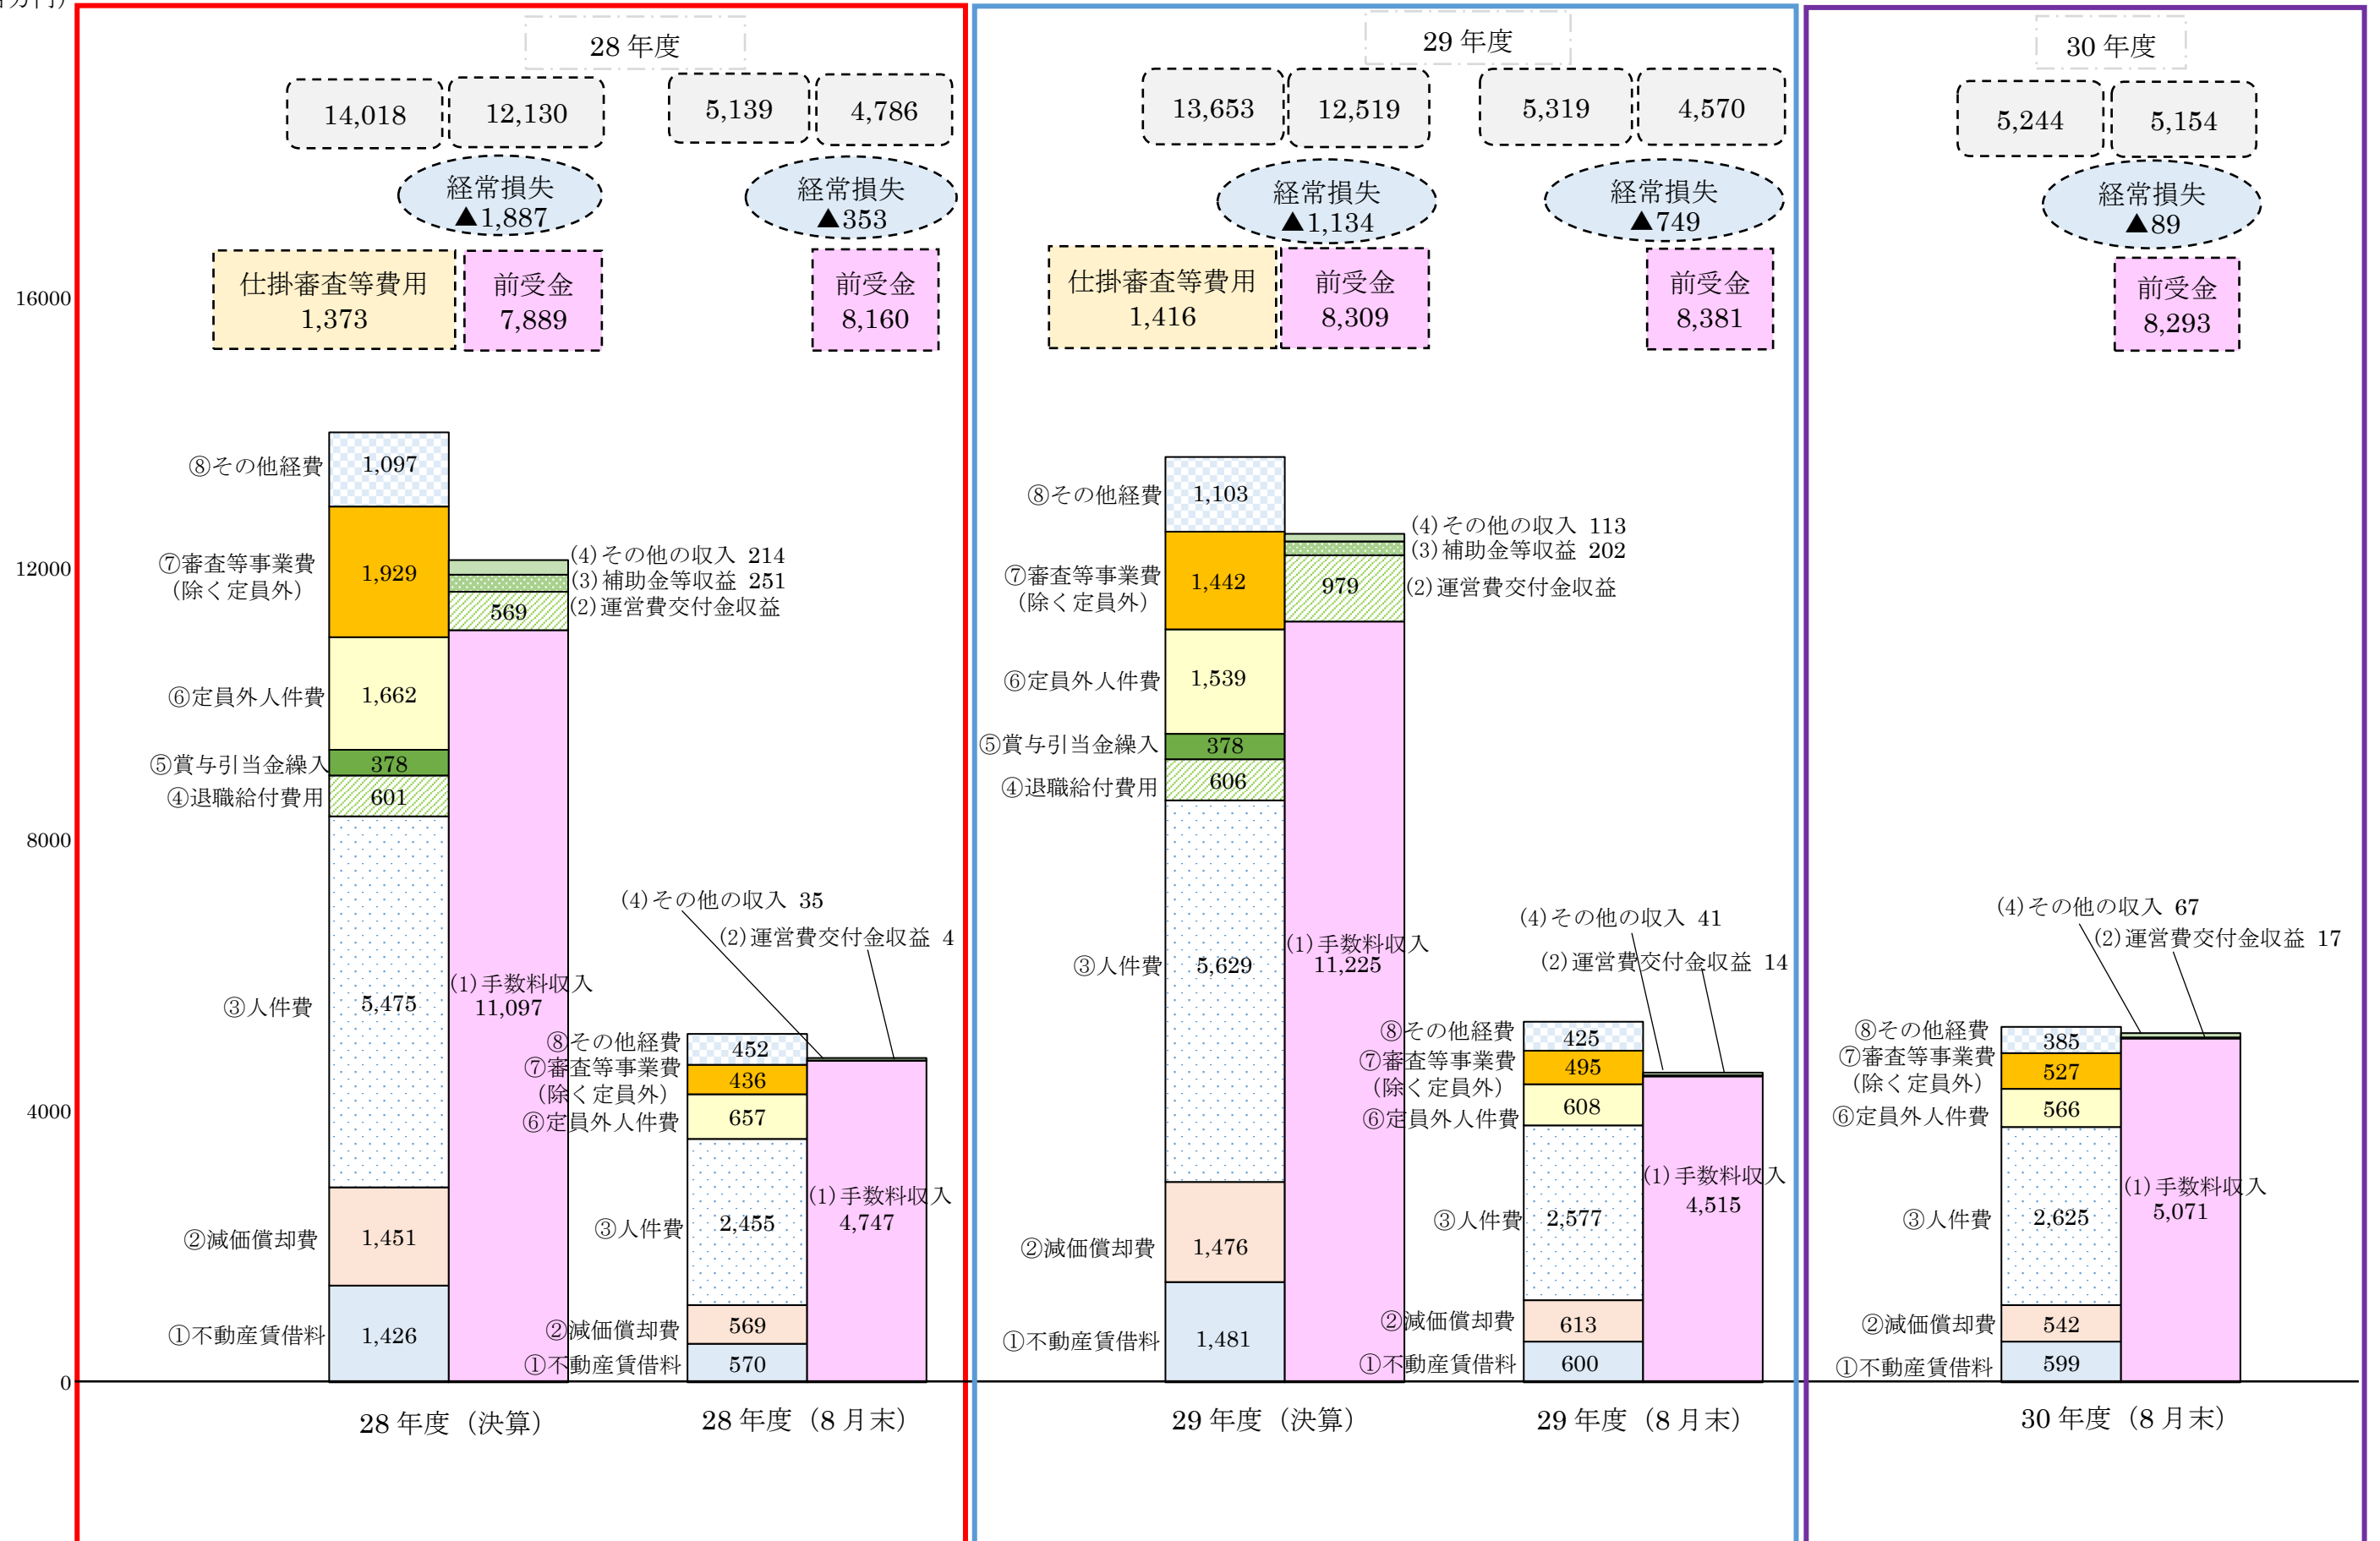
28 年度

14,018 12,130 5,139 4,786

経常損失 ▲1,887

経常損失 ▲353

仕掛審査等費用 1,373

前受金 7,889

前受金 8,160

29 年度

13,653 12,519 5,319 4,570

経常損失 ▲1,134

経常損失 ▲749

仕掛審査等費用 1,416

前受金 8,309

前受金 8,381

30 年度

5,244 5,154

経常損失 ▲89

前受金 8,293

16000
12000
8000
4000
0

⑧その他経費 1,097
⑦審査等事業費（除く定員外） 1,929
⑥定員外人件費 1,662
⑤賞与引当金繰入 378
④退職給付費用 601
③人件費 5,475
②減価償却費 1,451
①不動産賃借料 1,426

(4) その他の収入 214
(3) 補助金等収益 251
569
(2) 運営費交付金収益
(1) 手数料収入 11,097

(4) その他の収入 35
(2) 運営費交付金収益 4
⑧その他経費 452
⑦審査等事業費（除く定員外） 436
⑥定員外人件費 657
③人件費 2,455
②減価償却費 569
①不動産賃借料 570
(1) 手数料収入 4,747

28 年度（決算）
28 年度（8 月末）

⑧その他経費 1,103
⑦審査等事業費（除く定員外） 1,442
⑥定員外人件費 1,539
⑤賞与引当金繰入 378
④退職給付費用 606
③人件費 5,629
②減価償却費 1,476
①不動産賃借料 1,481

(4) その他の収入 113
(3) 補助金等収益 202
979
(2) 運営費交付金収益
(1) 手数料収入 11,225

(4) その他の収入 41
(2) 運営費交付金収益 14
⑧その他経費 425
⑦審査等事業費（除く定員外） 495
⑥定員外人件費 608
③人件費 2,577
②減価償却費 613
①不動産賃借料 600
(1) 手数料収入 4,515

29 年度（決算）
29 年度（8 月末）

(4) その他の収入 67
(2) 運営費交付金収益 17
⑧その他経費 385
⑦審査等事業費（除く定員外） 527
⑥定員外人件費 566
③人件費 2,625
②減価償却費 542
①不動産賃借料 599
(1) 手数料収入 5,071

30 年度（8 月末）